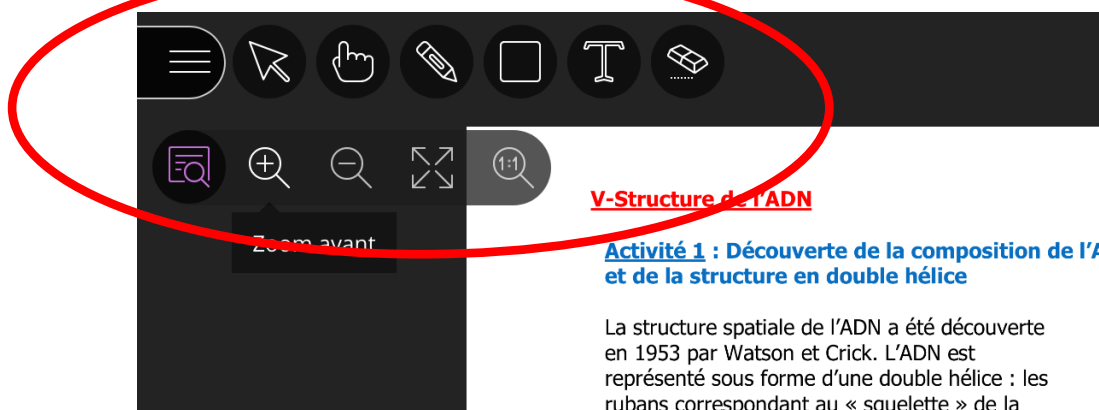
1:1

Zoom avant

V-Structure de l'ADN

Activité 1 : Découverte de la composition de l'A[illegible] et de la structure en double hélice

La structure spatiale de l'ADN a été découverte en 1953 par Watson et Crick. L'ADN est représenté sous forme d'une double hélice : les rubans correspondant au « squelette » de la